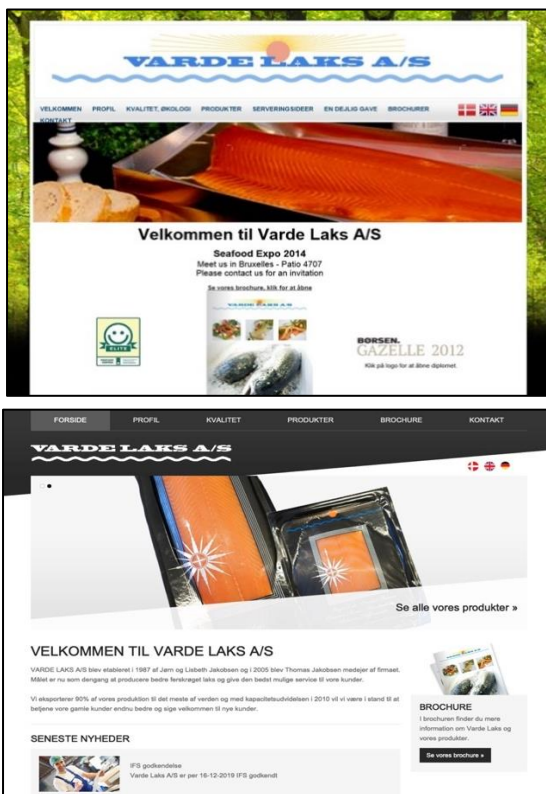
VARDE LAKS A/S

VELKOMMEN PROFIL KVALITET, ØKOLOGI PRODUKTER SERVERINGSIDEER EN DEJLIG GAVE BROCHURER KONTAKT

Velkommen til Varde Laks A/S

Seafood Expo 2014
Meet us in Bruxelles - Patio 4707
Please contact us for an invitation

Se vores brochure, klik for at åbne

VARDE LAKS A/S

ELITE

BØRSEN.
GAZELLE 2012
Klik på logo for at åbne diplomet

FORSIDE PROFIL KVALITET PRODUKTER BROCHURE KONTAKT

VARDE LAKS A/S

Se alle vores produkter »

VELKOMMEN TIL VARDE LAKS A/S

VARDE LAKS A/S blev etableret i 1987 af Jørn og Lisbeth Jakobsen og i 2005 blev Thomas Jakobsen medejer af firmaet. Målet er nu som dengang at producere bedre ferskrøget laks og give den bedst mulige service til vore kunder.

Vi eksporterer 90% af vores produktion til det meste af verden og med kapacitetsudvidelsen i 2010 vil vi være i stand til at betjene vore gamle kunder endnu bedre og sige velkommen til nye kunder.

SENESTE NYHEDER

IFS godkendelse
Varde Laks A/S er per 16-12-2010 IFS godkendt

BROCHURE
I brochuren finder du mere information om Varde Laks og vores produkter.

Se vores brochure »